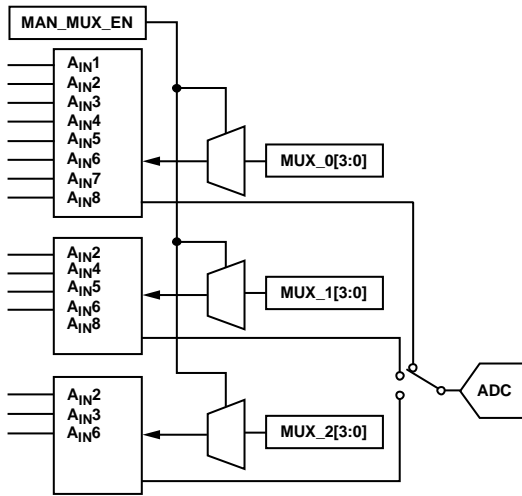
MAN_MUX_EN

$A_{IN}1$
$A_{IN}2$
$A_{IN}3$
$A_{IN}4$
$A_{IN}5$
$A_{IN}6$
$A_{IN}7$
$A_{IN}8$

MUX_0[3:0]

$A_{IN}2$
$A_{IN}4$
$A_{IN}5$
$A_{IN}6$
$A_{IN}8$

MUX_1[3:0]

ADC

$A_{IN}2$
$A_{IN}3$
$A_{IN}6$

MUX_2[3:0]